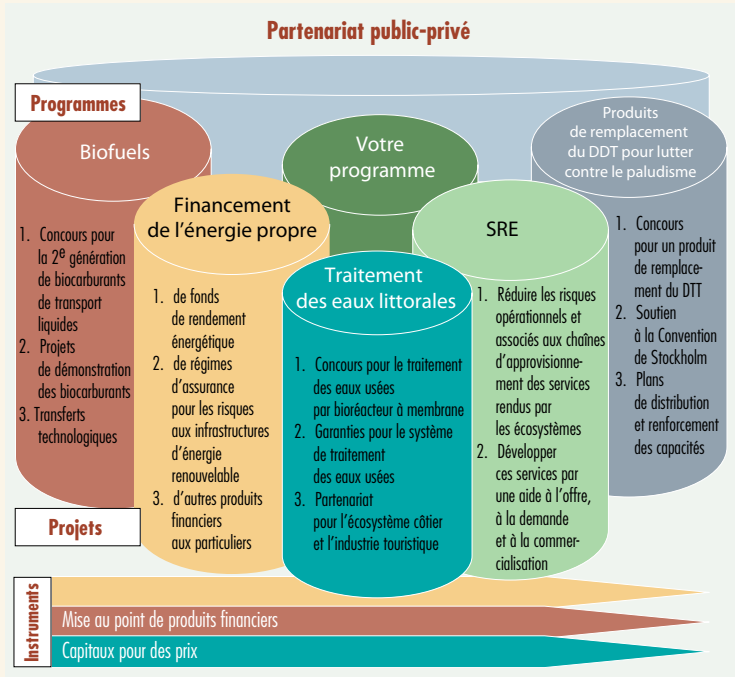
Partenariat public-privé

Programmes

Biofuels

1. Concours pour la 2$^e$ génération de biocarburants de transport liquides
2. Projets de démonstration des biocarburants
3. Transferts technologiques

Votre programme

Financement de l'énergie propre

1. de fonds de rendement énergétique
2. de régimes d'assurance pour les risques aux infrastructures d'énergie renouvelable
3. d'autres produits financiers aux particuliers

Traitement des eaux littorales

1. Concours pour le traitement des eaux usées par bioréacteur à membrane
2. Garanties pour le système de traitement des eaux usées
3. Partenariat pour l'écosystème côtier et l'industrie touristique

SRE

1. Réduire les risques opérationnels et associés aux chaînes d'approvisionnement des services rendus par les écosystèmes
2. Développer ces services par une aide à l'offre, à la demande et à la commercialisation

Produits de remplacement du DDT pour lutter contre le paludisme

1. Concours pour un produit de remplacement du DTT
2. Soutien à la Convention de Stockholm
3. Plans de distribution et renforcement des capacités

Projets

Instruments

Mise au point de produits financiers

Capitaux pour des prix